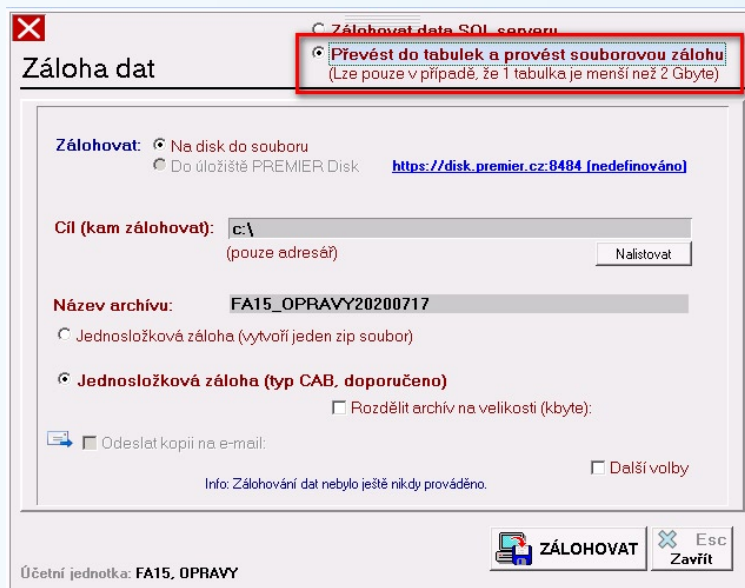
Zálohovat data SQL serveru

Převést do tabulek a provést souborovou zálohu
(Lze pouze v případě, že 1 tabulka je menší než 2 Gbyte)

Záloha dat

Zálohovat: Na disk do souboru
Do úložiště PREMIER Disk
https://disk.premier.cz:8484 (nedefinováno)

Cíl (kam zálohovat): c:\
(pouze adresář)
Nalistovat

Název archívu: FA15_OPRAVY20200717

Jednosložková záloha (vytvoří jeden zip soubor)

Jednosložková záloha (typ CAB, doporučeno)

Rozdělit archív na velikosti (kbyte):

Odeslat kopii na e-mail:

Další volby

Info: Zálohování dat nebylo ještě nikdy prováděno.

ZÁLOHOVAT

Esc
Zavřít

Účetní jednotka: FA15, OPRAVY